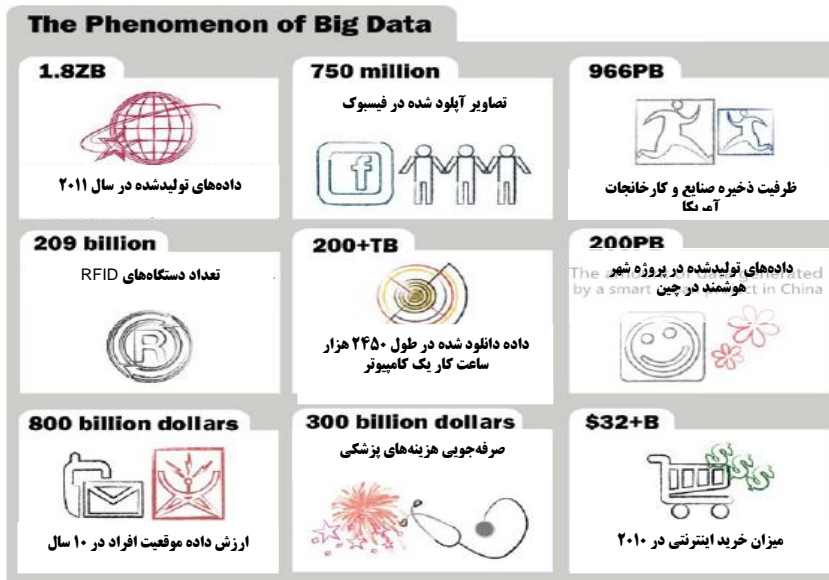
The Phenomenon of Big Data

1.8ZB

داده‌های تولیدشده در سال ۲۰۱۱

750 million

تصاویر آپلود شده در فیسبوک

966PB

ظرفیت ذخیره صنایع و کارخانجات آمریکا

209 billion

تعداد دستگاه‌های RFID

200+TB

داده دانلود شده در طول ۲۴۵۰ هزار ساعت کار یک کامپیوتر

200PB

داده‌های تولیدشده در پروژه شهر هوشمند در چین

The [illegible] generated by a smart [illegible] project in China

800 billion dollars

ارزش داده موقعیت افراد در ۱۰ سال

300 billion dollars

صرفه‌جویی هزینه‌های پزشکی

$32+B

میزان خرید اینترنتی در ۲۰۱۰